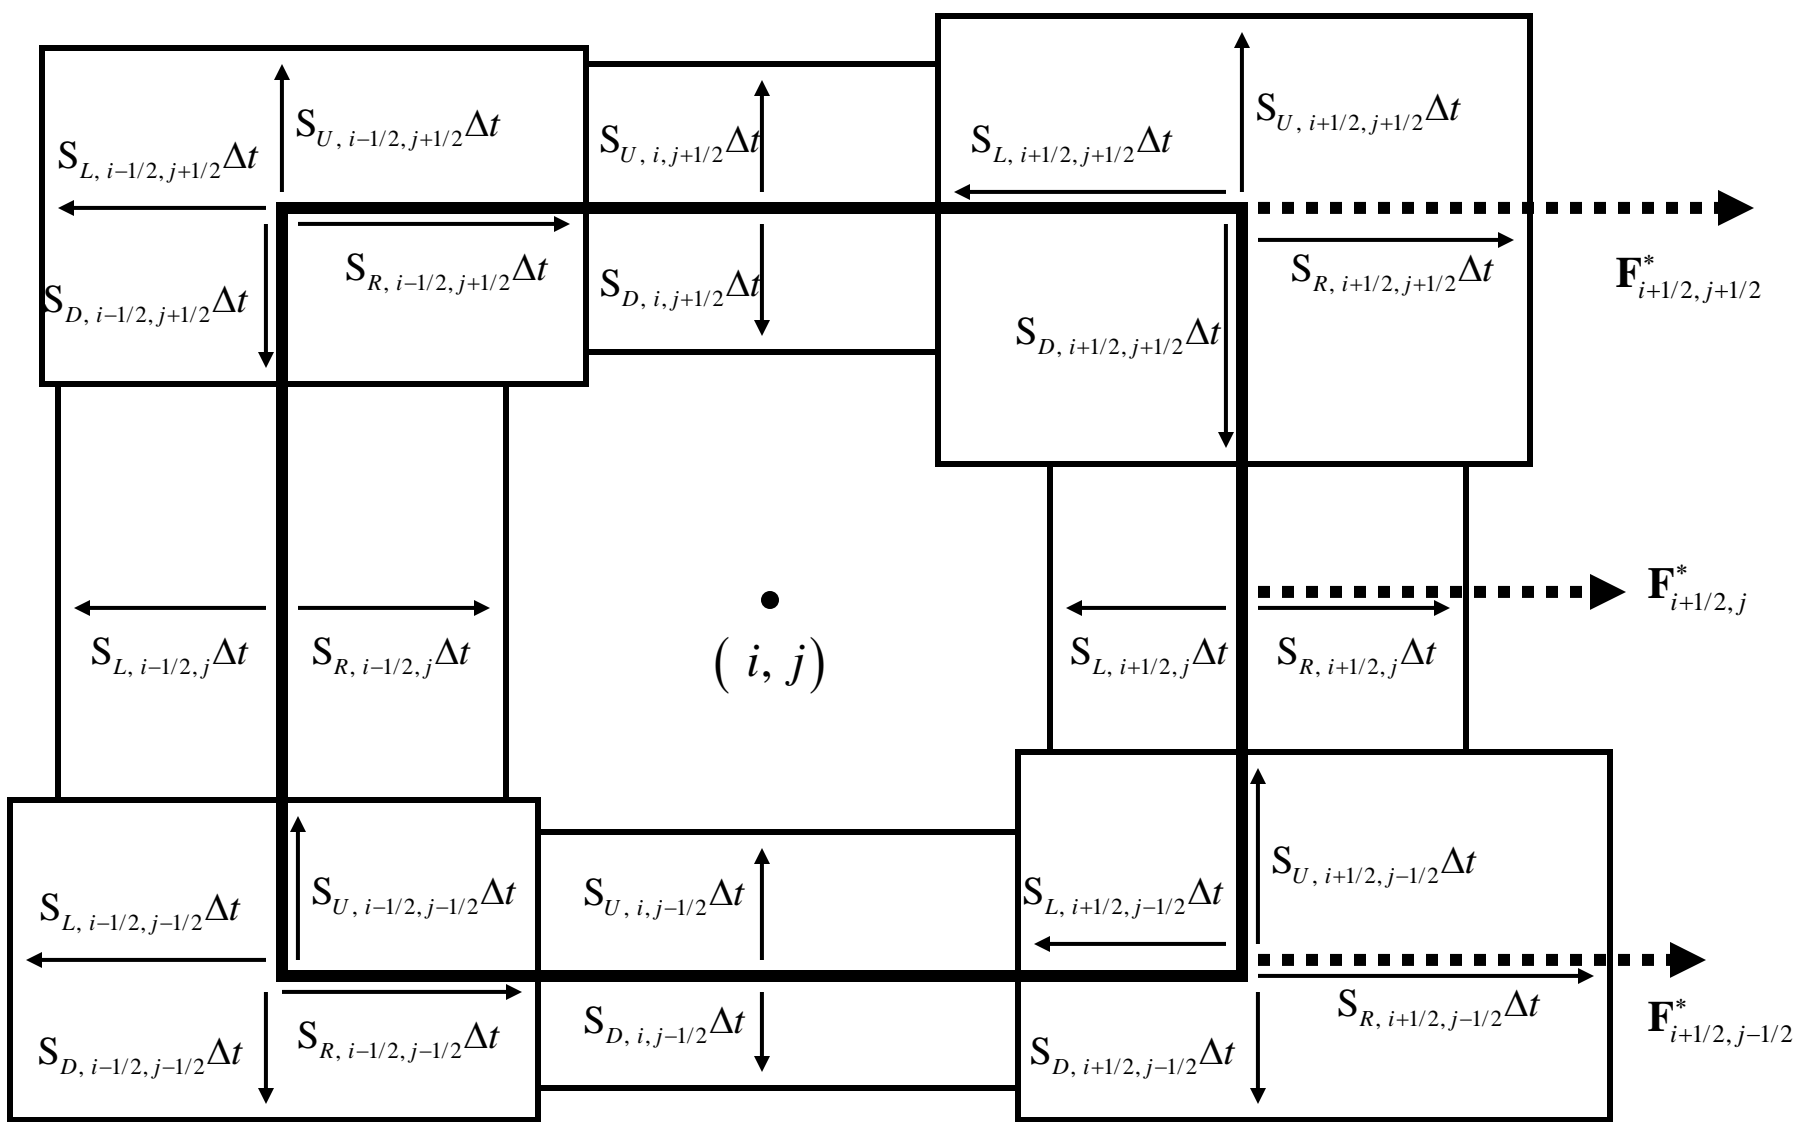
$S_{U,\, i-1/2,\, j+1/2}\Delta t$

$S_{U,\, i,\, j+1/2}\Delta t$

$S_{U,\, i+1/2,\, j+1/2}\Delta t$

$S_{L,\, i+1/2,\, j+1/2}\Delta t$

$S_{L,\, i-1/2,\, j+1/2}\Delta t$

$S_{R,\, i-1/2,\, j+1/2}\Delta t$

$S_{D,\, i,\, j+1/2}\Delta t$

$S_{R,\, i+1/2,\, j+1/2}\Delta t$

$\mathbf{F}^*_{i+1/2,\, j+1/2}$

$S_{D,\, i-1/2,\, j+1/2}\Delta t$

$S_{D,\, i+1/2,\, j+1/2}\Delta t$

$\mathbf{F}^*_{i+1/2,\, j}$

$S_{L,\, i-1/2,\, j}\Delta t$

$S_{R,\, i-1/2,\, j}\Delta t$

$(\, i,\, j)$

$S_{L,\, i+1/2,\, j}\Delta t$

$S_{R,\, i+1/2,\, j}\Delta t$

$S_{U,\, i+1/2,\, j-1/2}\Delta t$

$S_{U,\, i-1/2,\, j-1/2}\Delta t$

$S_{U,\, i,\, j-1/2}\Delta t$

$S_{L,\, i+1/2,\, j-1/2}\Delta t$

$S_{L,\, i-1/2,\, j-1/2}\Delta t$

$S_{R,\, i+1/2,\, j-1/2}\Delta t$

$\mathbf{F}^*_{i+1/2,\, j-1/2}$

$S_{D,\, i,\, j-1/2}\Delta t$

$S_{R,\, i-1/2,\, j-1/2}\Delta t$

$S_{D,\, i-1/2,\, j-1/2}\Delta t$

$S_{D,\, i+1/2,\, j-1/2}\Delta t$